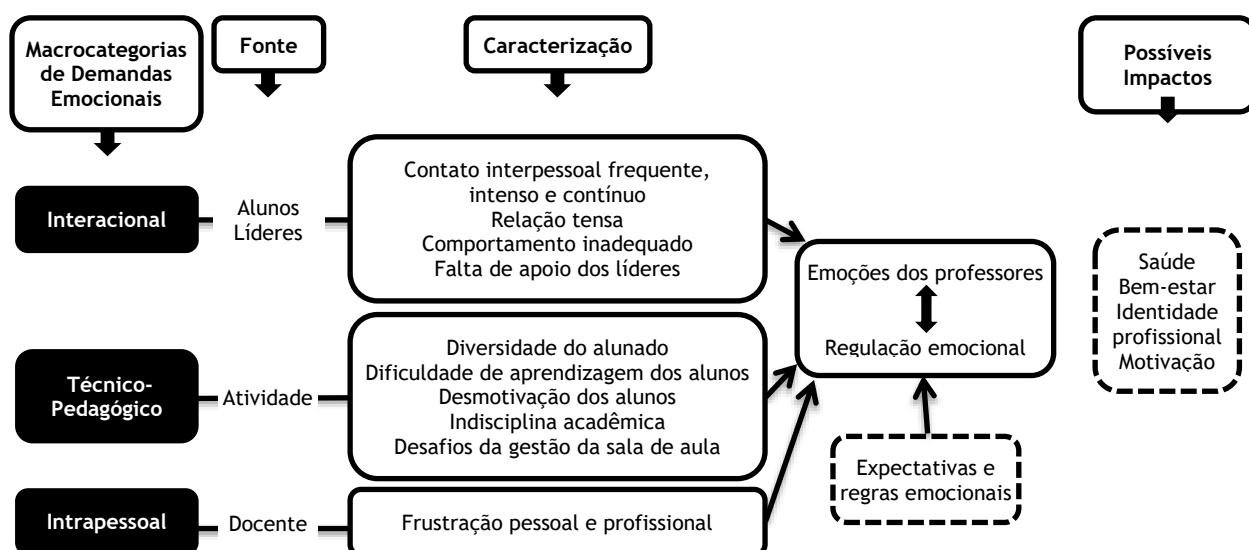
Macrocategorias de Demandas Emocionais

Fonte

Caracterização

Possíveis Impactos

Interacional

Alunos
Líderes

Contato interpessoal frequente, intenso e contínuo
Relação tensa
Comportamento inadequado
Falta de apoio dos líderes

Emoções dos professores

Regulação emocional

Saúde
Bem-estar
Identidade profissional
Motivação

Técnico-Pedagógico

Atividade

Diversidade do alunado
Dificuldade de aprendizagem dos alunos
Desmotivação dos alunos
Indisciplina acadêmica
Desafios da gestão da sala de aula

Expectativas e regras emocionais

Intrapessoal

Docente

Frustração pessoal e profissional